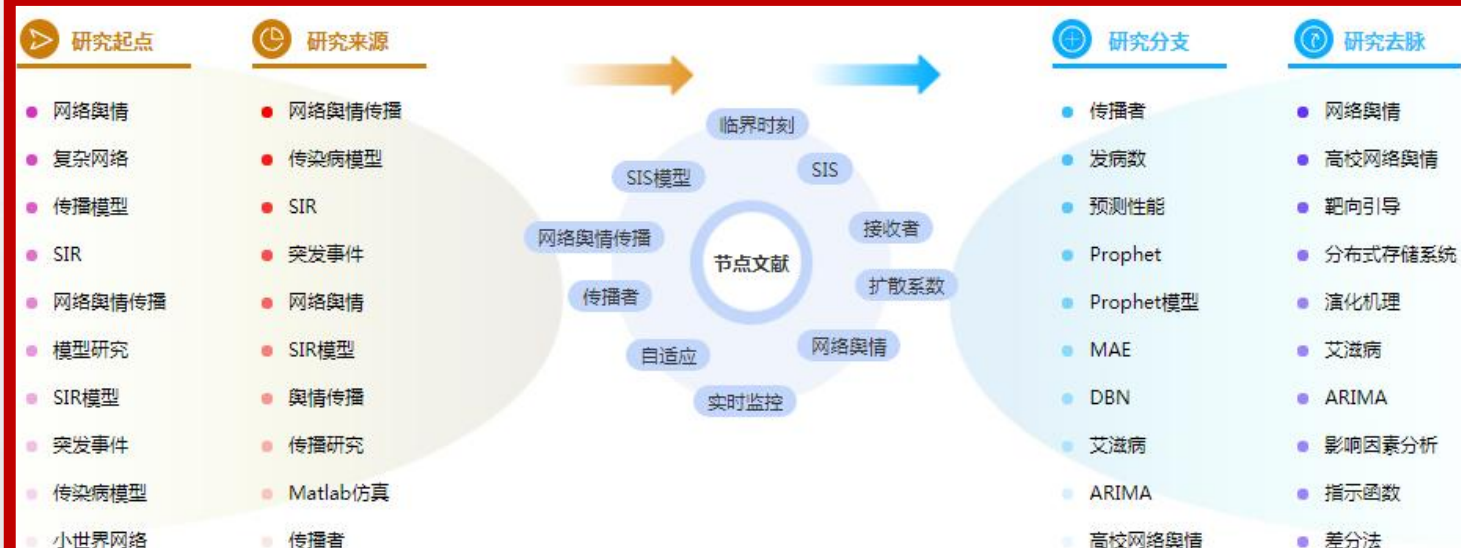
研究起点

网络舆情
复杂网络
传播模型
SIR
网络舆情传播
模型研究
SIR模型
突发事件
传染病模型
小世界网络

研究来源

网络舆情传播
传染病模型
SIR
突发事件
网络舆情
SIR模型
舆情传播
传播研究
Matlab仿真
传播者

临界时刻
SIS
SIS模型
接收者
网络舆情传播
节点文献
扩散系数
传播者
网络舆情
自适应
实时监控

研究分支

传播者
发病数
预测性能
Prophet
Prophet模型
MAE
DBN
艾滋病
ARIMA
高校网络舆情

研究去脉

网络舆情
高校网络舆情
靶向引导
分布式存储系统
演化机理
艾滋病
ARIMA
影响因素分析
指示函数
差分法